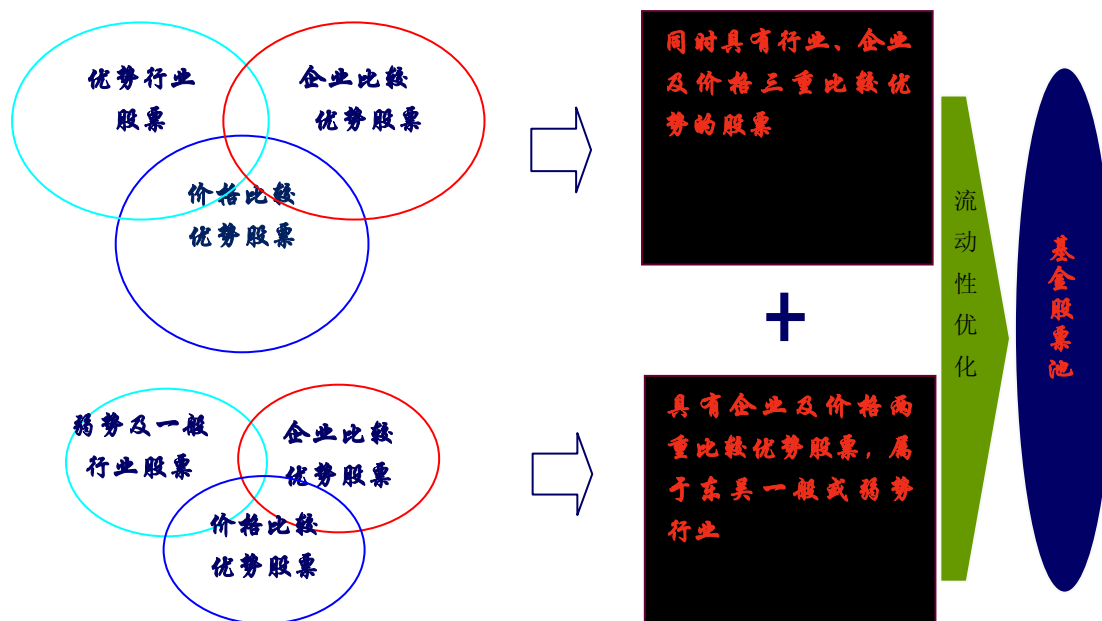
优势行业股票

企业比较优势股票

价格比较优势股票

同时具有行业、企业及价格三重比较优势的股票

+

弱势及一般行业股票

企业比较优势股票

价格比较优势股票

具有企业及价格两重比较优势股票，属于东吴一般或弱势行业

流动性优化

基金股票池